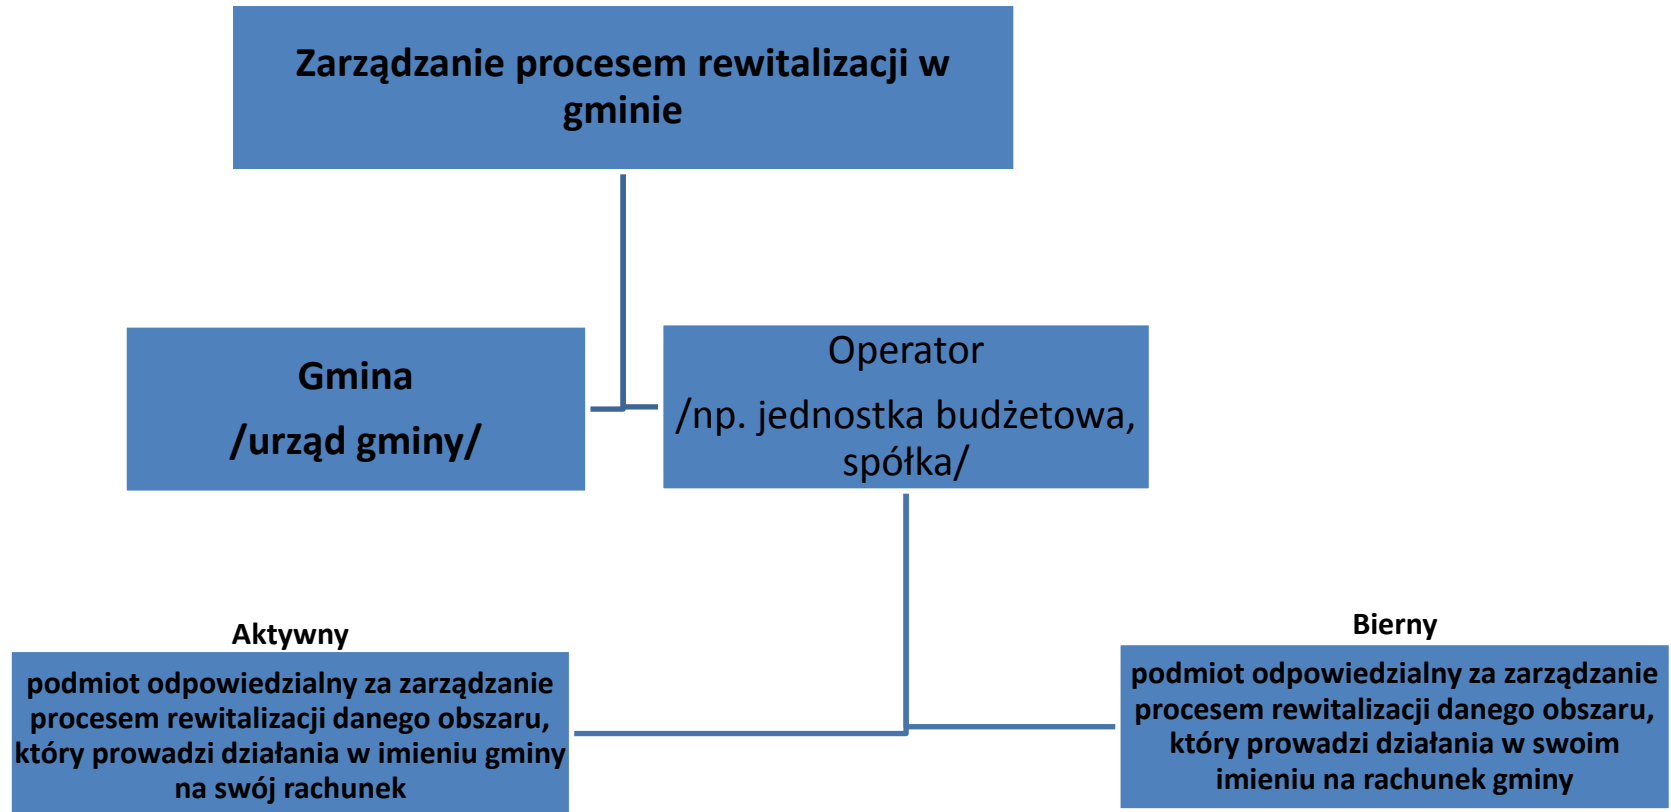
Zarządzanie procesem rewitalizacji w gminie

Gmina
/urząd gminy/

Operator
/np. jednostka budżetowa, spółka/

Aktywny
podmiot odpowiedzialny za zarządzanie procesem rewitalizacji danego obszaru, który prowadzi działania w imieniu gminy na swój rachunek

Bierny
podmiot odpowiedzialny za zarządzanie procesem rewitalizacji danego obszaru, który prowadzi działania w swoim imieniu na rachunek gminy